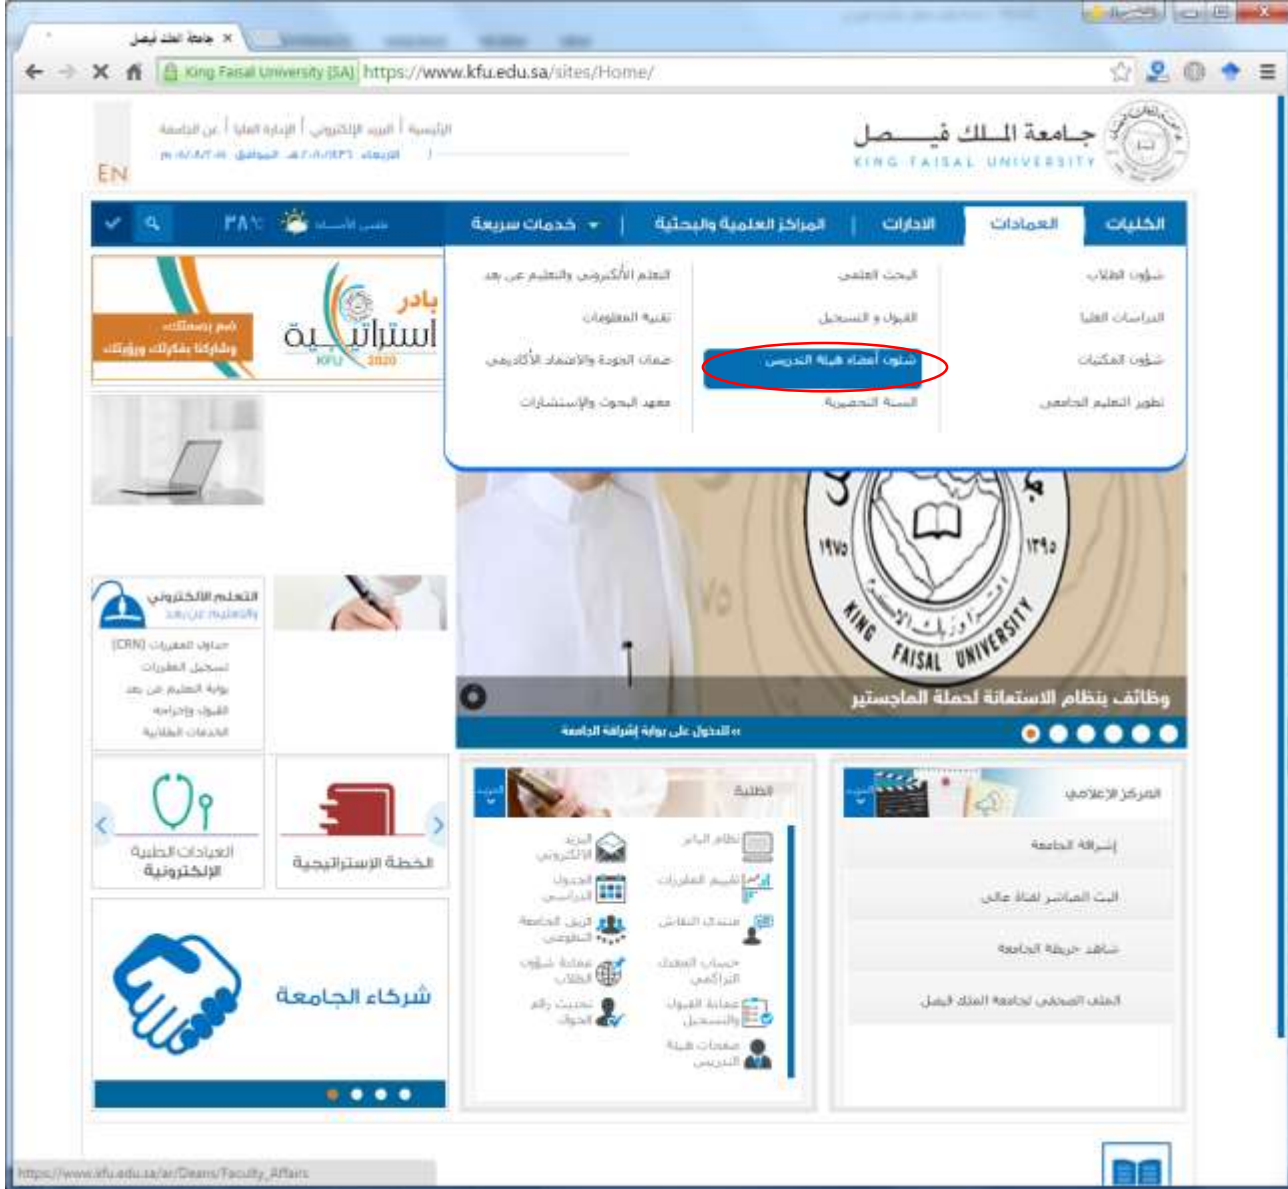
جامعة الملك فيصل ×

King Faisal University [SA] https://www.kfu.edu.sa/sites/Home/

الرئيسية | البريد الإلكتروني | الإدارة العليا | عن الجامعة

EN

جامعة الملك فيصل
KING FAISAL UNIVERSITY

الكليات | العمادات | الادارات | المراكز العلمية والبحثية | خدمات سريعة | ٣٨°

شؤون الطلاب | البحث العلمي | التعلم الألكتروني والتعليم عن بعد
الدراسات العليا | القبول و التسجيل | تقنية المعلومات
شؤون المكتبات | شئون أعضاء هيئة التدريس | ضمان الجودة والاعتماد الأكاديمي
تطوير التعليم الجامعي | السنة التحضيرية | معهد البحوث والإستشارات

بادر
ضع بصمتك وشارك بأفكارك ورؤيتك
استراتيجية KFU 2020

التعلم الالكتروني والتعليم عن بعد
جداول المقررات (CRN)
تسجيل المقررات
بوابة التعليم عن بعد
القبول وإجراءاته
الخدمات الطلابية

KING FAISAL UNIVERSITY
١٣٩٥ ١٩٧٥

وظائف بنظام الاستعانة لحملة الماجستير
» الدخول على بوابة إشراقة الجامعة

العيادات الطبية الإلكترونية
الخطة الإستراتيجية

الطلبة
البريد الالكتروني
نظام البانر
الجدول الدراسي
تقييم المقررات
البريد الجامعة التطوعي
منتدى النقاش
عمادة شؤون الطلاب
حساب المعدل التراكمي
تحديث رقم الجوال
عمادة القبول والتسجيل
صفحات هيئة التدريس

المركز الإعلامي
إشراقة الجامعة
البث المباشر لقناة عالي
شاهد خريطة الجامعة
الملف الصحفي لجامعة الملك فيصل

شركاء الجامعة

https://www.kfu.edu.sa/ar/Deans/Faculty_Affairs